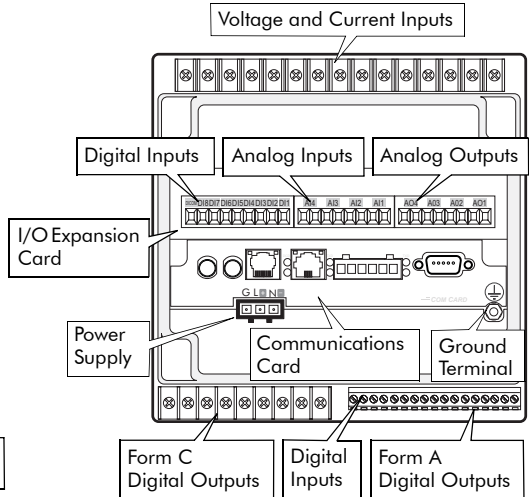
Voltage and Current Inputs

Digital Inputs

Analog Inputs

Analog Outputs

DCOM DI8 DI7 DI6 DI5 DI4 DI3 DI2 DI1

AI4 AI3 AI2 AI1

AO4 AO3 AO2 AO1

I/O Expansion Card

G L N

COM CARD

Power Supply

Communications Card

Ground Terminal

Form C Digital Outputs

Digital Inputs

Form A Digital Outputs